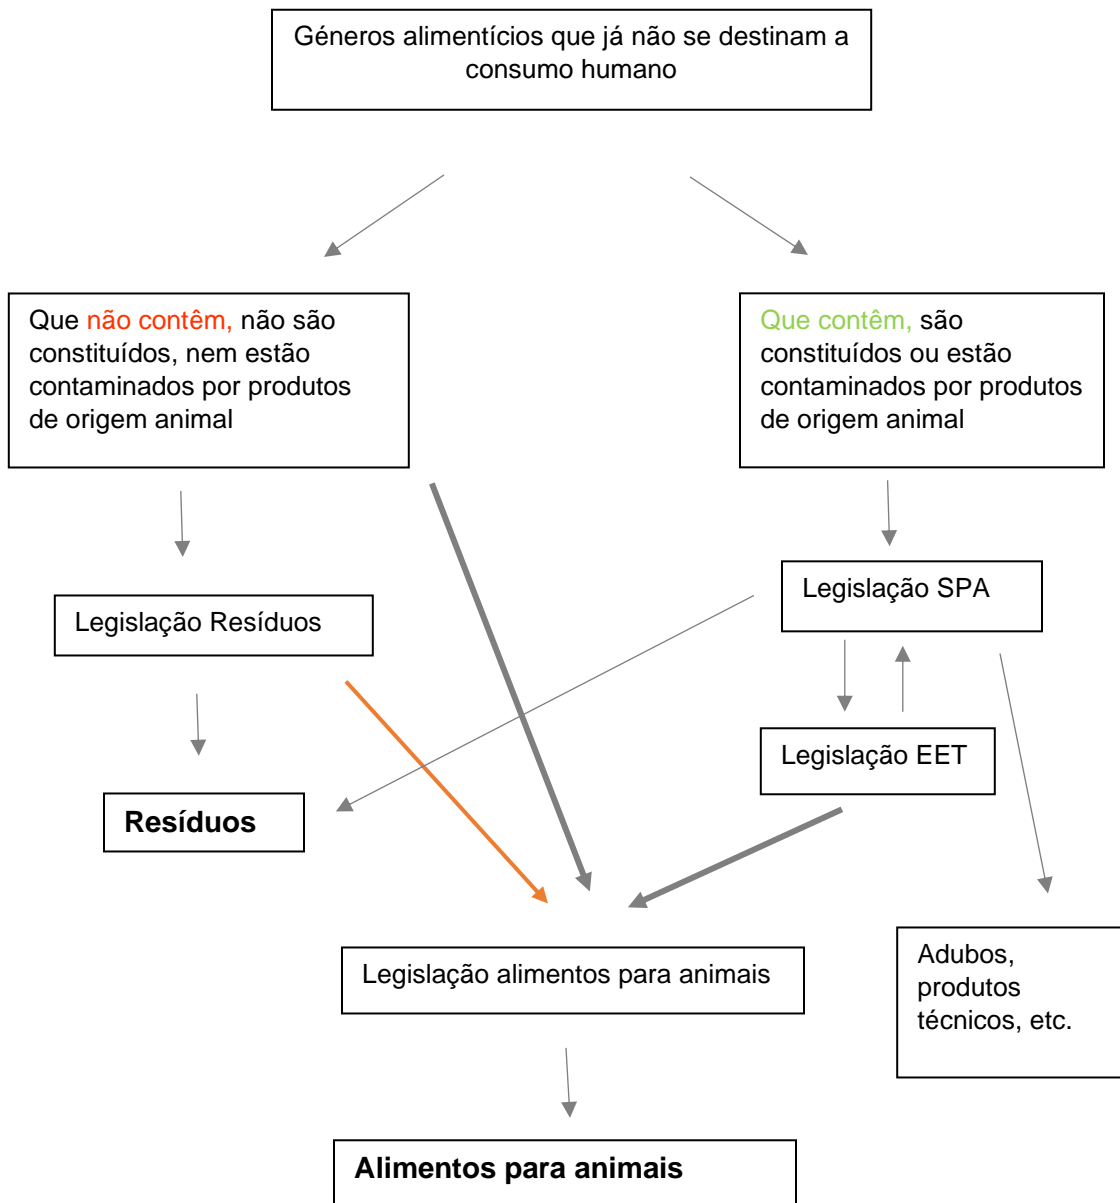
Géneros alimentícios que já não se destinam a consumo humano

Que não contêm, não são constituídos, nem estão contaminados por produtos de origem animal

Que contêm, são constituídos ou estão contaminados por produtos de origem animal

Legislação Resíduos

Legislação SPA

Legislação EET

Resíduos

Legislação alimentos para animais

Adubos, produtos técnicos, etc.

Alimentos para animais